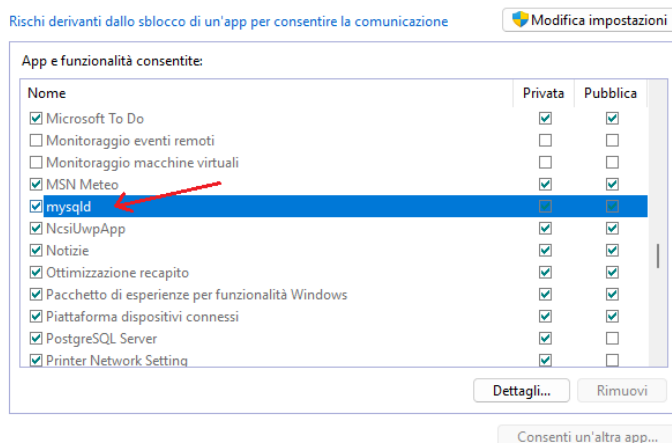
Rischi derivanti dallo sblocco di un'app per consentire la comunicazione

Modifica impostazioni

App e funzionalità consentite:

| Nome | Privata | Pubblica |
|---|---|---|
| Microsoft To Do | ☑ | ☑ |
| Monitoraggio eventi remoti | ☐ | ☐ |
| Monitoraggio macchine virtuali | ☐ | ☐ |
| MSN Meteo | ☑ | ☑ |
| mysqld | ☐ | ☐ |
| NcsiUwpApp | ☑ | ☑ |
| Notizie | ☑ | ☑ |
| Ottimizzazione recapito | ☑ | ☑ |
| Pacchetto di esperienze per funzionalità Windows | ☑ | ☑ |
| Piattaforma dispositivi connessi | ☑ | ☑ |
| PostgreSQL Server | ☑ | ☑ |
| Printer Network Setting | ☑ | ☐ |

Dettagli...

Rimuovi

Consenti un'altra app...